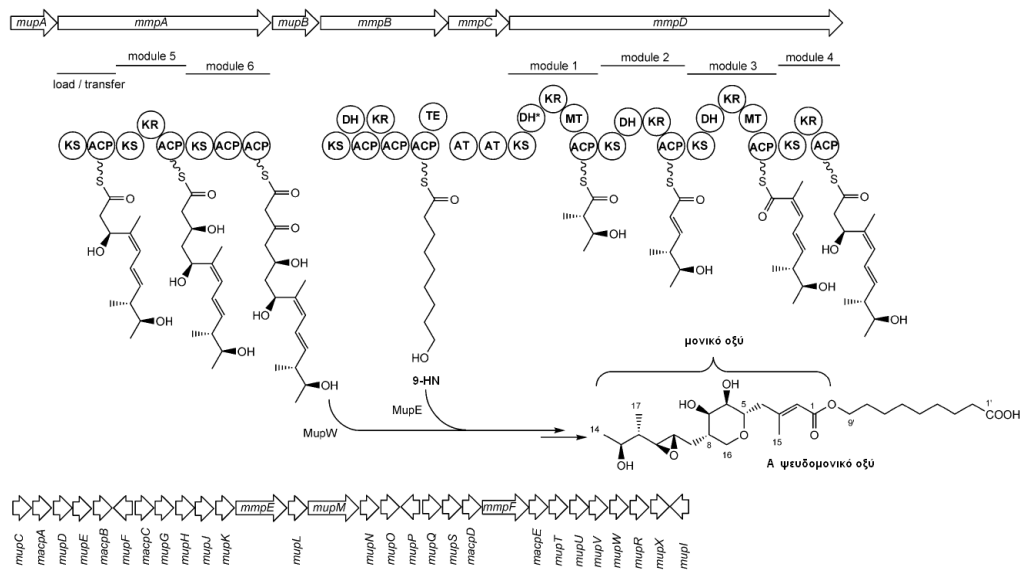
mupA mmpA mupB mmpB mmpC mmpD

module 5
load / transfer
module 6

module 1 module 2 module 3 module 4

KR
KS ACP KS ACP KS ACP ACP

DH KR TE
KS ACP ACP ACP

AT AT KS

KR
DH* MT
ACP

DH KR
ACP KS

KR
DH MT
ACP

KR
KS ACP

HO OH
HO OH
HO OH
HO
9-HN
OH
OH
OH
HO OH

μονικό οξύ

MupE
MupW

OH
HO 5 1 1'
17 COOH
14 9'
8 16 15
OH
Α ψευδομονικό οξύ

mupC macpA mupD mupE macpB mupF macpC mupG mupH mupJ mupK mmpE mupL mupM mupN mupO mupP mupQ mupS macpD mmpF macpE mupT mupU mupV mupW mupR mupX mupI